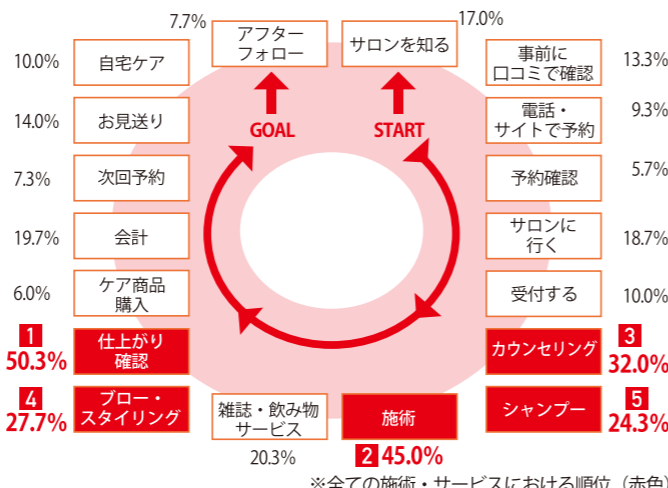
7.7%
アフター
フォロー

サロンを知る
17.0%

10.0%
自宅ケア

事前に
口コミで確認
13.3%

14.0%
お見送り

電話・
サイトで予約
9.3%

GOAL

START

7.3%
次回予約

予約確認
5.7%

19.7%
会計

サロンに
行く
18.7%

6.0%
ケア商品
購入

受付する
10.0%

1
50.3%
仕上がり
確認

カウンセリング
3
32.0%

4
27.7%
ブロー・
スタイリング

雑誌・飲み物
サービス
20.3%

施術
2 45.0%

シャンプー
5
24.3%

※全ての施術・サービスにおける順位（赤色）